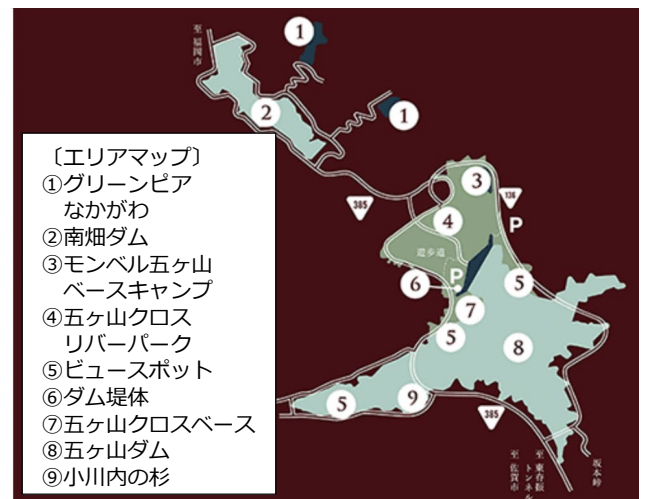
至 福岡市

1

2

1

〔エリアマップ〕
①グリーンピア なかがわ
②南畑ダム
③モンベル五ヶ山 ベースキャンプ
④五ヶ山クロス リバーパーク
⑤ビュースポット
⑥ダム堤体
⑦五ヶ山クロスベース
⑧五ヶ山ダム
⑨小川内の杉

3

136

P

385

4

遊歩道

P

6

5

7

5

8

5

9

385

至 佐賀市

至 東脊振トンネル

坂本峠